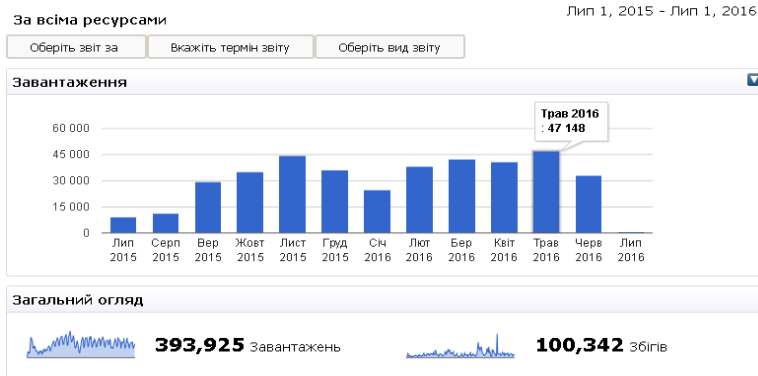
За всіма ресурсами

Лип 1, 2015 - Лип 1, 2016

Оберіть звіт за | Вкажіть термін звіту | Оберіть вид звіту

Завантаження

Трав 2016 : 47 148

60 000
45 000
30 000
15 000
0

Лип 2015
Серп 2015
Вер 2015
Жовт 2015
Лист 2015
Груд 2015
Січ 2016
Лют 2016
Бер 2016
Квіт 2016
Трав 2016
Черв 2016
Лип 2016

Загальний огляд

393,925 Завантажень

100,342 Збігів